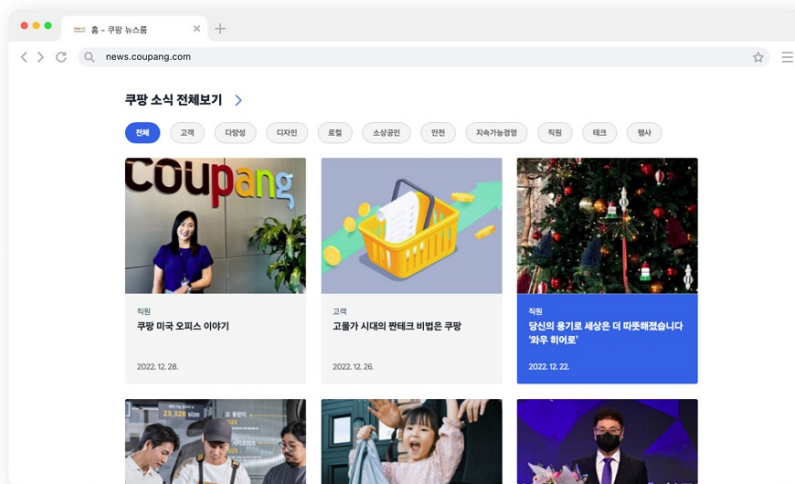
홈 - 쿠팡 뉴스룸

news.coupang.com

쿠팡 소식 전체보기

전체 고객 다양성 디자인 로컬 소상공인 안전 지속가능경영 직원 테크 행사

coupang

직원
쿠팡 미국 오피스 이야기
2022. 12. 28.

고객
고물가 시대의 짠테크 비법은 쿠팡
2022. 12. 26.

직원
당신의 용기로 세상은 더 따뜻해졌습니다 '와우 히어로'
2022. 12. 22.

23,328